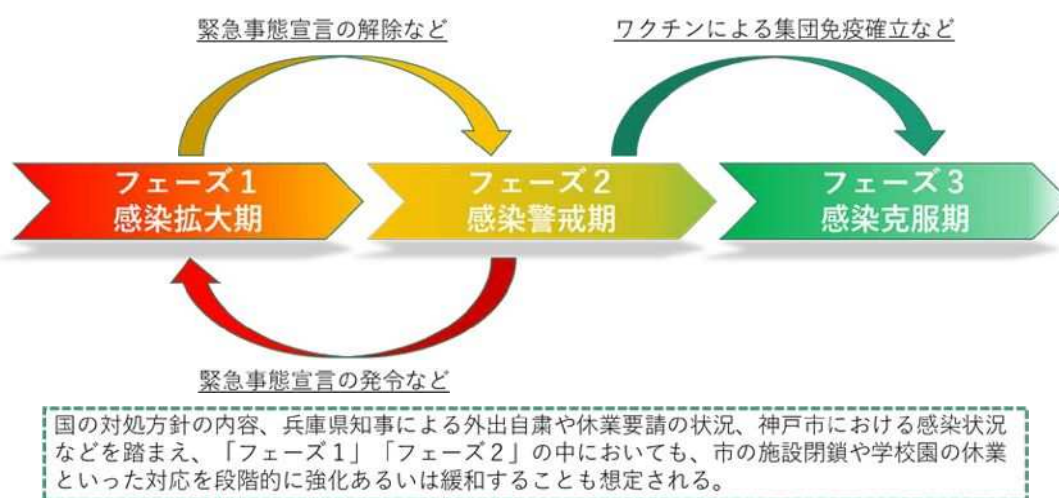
緊急事態宣言の解除など

ワクチンによる集団免疫確立など

フェーズ１
感染拡大期

フェーズ２
感染警戒期

フェーズ３
感染克服期

緊急事態宣言の発令など

国の対処方針の内容、兵庫県知事による外出自粛や休業要請の状況、神戸市における感染状況などを踏まえ、「フェーズ１」「フェーズ２」の中においても、市の施設閉鎖や学校園の休業といった対応を段階的に強化あるいは緩和することも想定される。